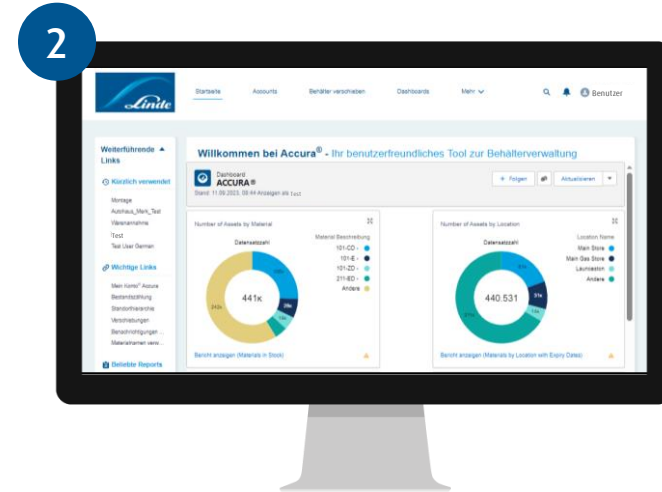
2

Linde

Startseite Accounts Behälter verschieben Dashboards Mehr

Benutzer

Weiterführende Links

Kürzlich verwendet

Montage
Autohaus_Mark_Test
Warenannahme
Test
Test User German

Wichtige Links

Mein Konto Accura
Bestandszählung
Standorthierarchie
Verschiebungen
Benachrichtigungen
Materialnamen verw...

Beliebte Reports

Willkommen bei Accura® - Ihr benutzerfreundliches Tool zur Behälterverwaltung

Dashboard
ACCURA®
Stand: 11.09.2023, 09:44 Anzeigen als Test

+ Folgen Aktualisieren

Number of Assets by Material

Datensatzzahl

441k

Material Beschreibung
101-CO
101-E
101-ZO
211-BD
Andere

Bericht anzeigen (Materials in Stock)

Number of Assets by Location

Datensatzzahl

440.531

Location Name
Main Store
Main Gas Store
Launceston
Andere

Bericht anzeigen (Materials by Location with Expiry Dates)